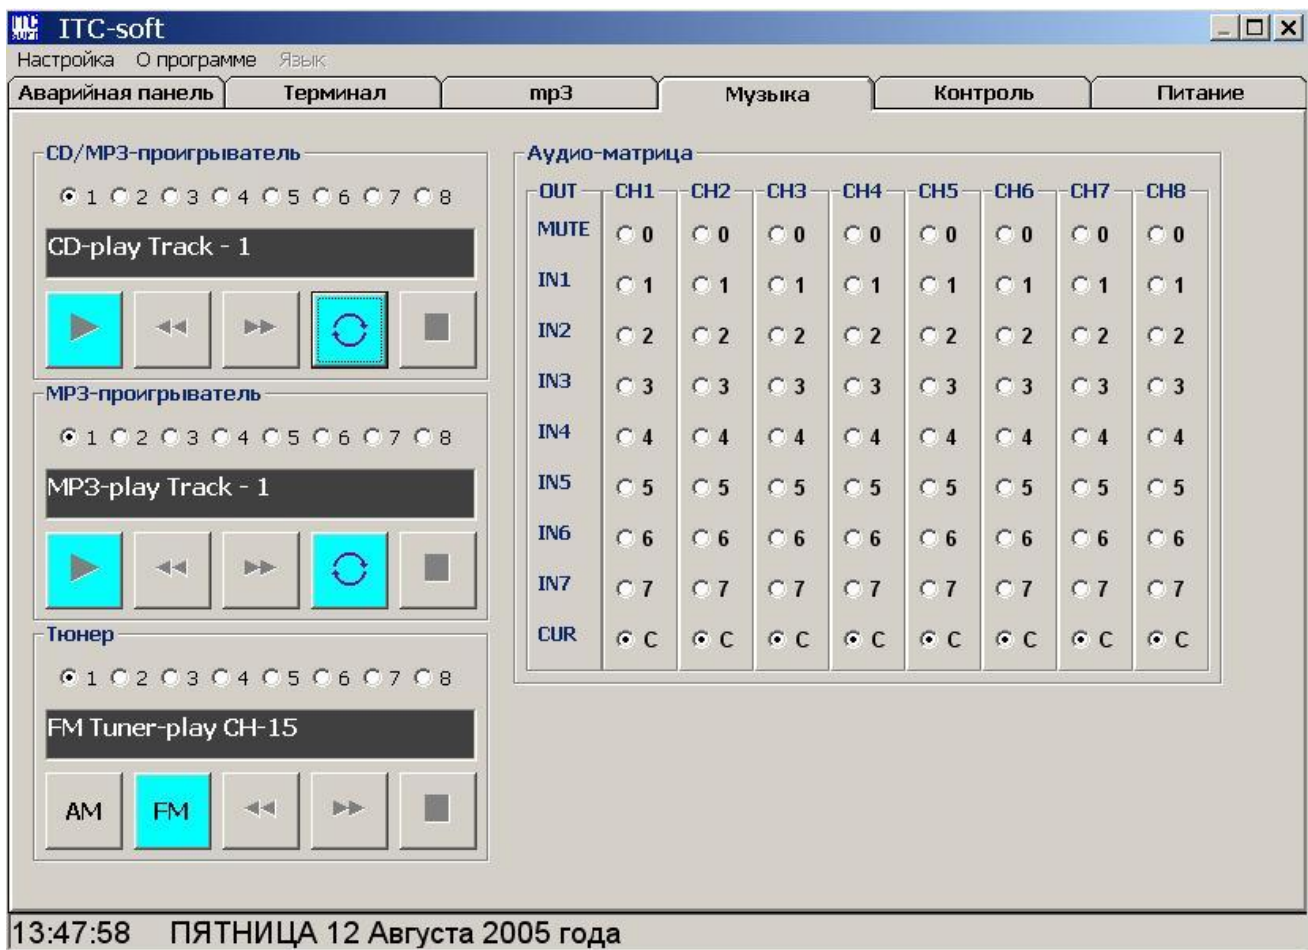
ITC-soft

Настройка О программе Язык

Аварийная панель | Терминал | mp3 | Музыка | Контроль | Питание

CD/MP3-проигрыватель

1 2 3 4 5 6 7 8

CD-play Track - 1

MP3-проигрыватель

1 2 3 4 5 6 7 8

MP3-play Track - 1

Тюнер

1 2 3 4 5 6 7 8

FM Tuner-play CH-15

AM FM

Аудио-матрица

| OUT | CH1 | CH2 | CH3 | CH4 | CH5 | CH6 | CH7 | CH8 |
|---|---|---|---|---|---|---|---|---|
| MUTE | 0 | 0 | 0 | 0 | 0 | 0 | 0 | 0 |
| IN1 | 1 | 1 | 1 | 1 | 1 | 1 | 1 | 1 |
| IN2 | 2 | 2 | 2 | 2 | 2 | 2 | 2 | 2 |
| IN3 | 3 | 3 | 3 | 3 | 3 | 3 | 3 | 3 |
| IN4 | 4 | 4 | 4 | 4 | 4 | 4 | 4 | 4 |
| IN5 | 5 | 5 | 5 | 5 | 5 | 5 | 5 | 5 |
| IN6 | 6 | 6 | 6 | 6 | 6 | 6 | 6 | 6 |
| IN7 | 7 | 7 | 7 | 7 | 7 | 7 | 7 | 7 |
| CUR | C | C | C | C | C | C | C | C |

13:47:58 ПЯТНИЦА 12 Августа 2005 года